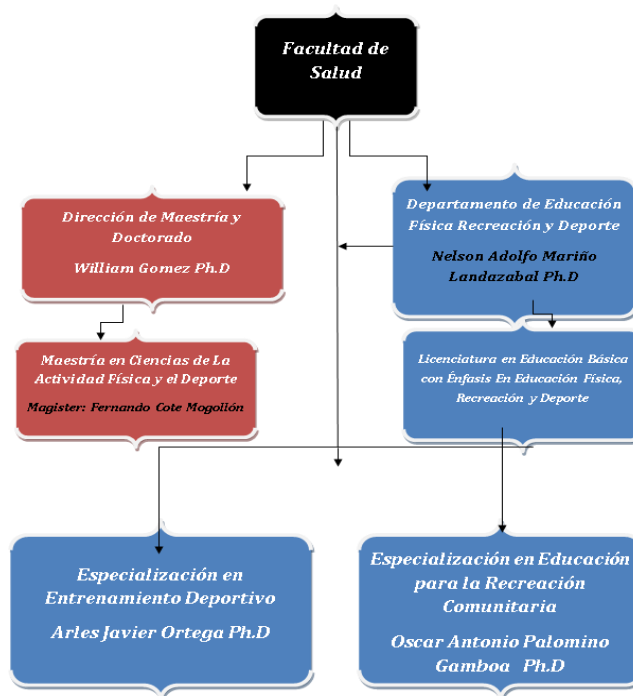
Facultad de Salud

Dirección de Maestría y Doctorado

William Gomez Ph.D

Departamento de Educación Física Recreación y Deporte

Nelson Adolfo Mariño Landazabal Ph.D

Maestría en Ciencias de La Actividad Física y el Deporte

Magister: Fernando Cote Mogollón

Licenciatura en Educación Básica con Énfasis En Educación Física, Recreación y Deporte

Especialización en Entrenamiento Deportivo

Arles Javier Ortega Ph.D

Especialización en Educación para la Recreación Comunitaria

Oscar Antonio Palomino Gamboa Ph.D